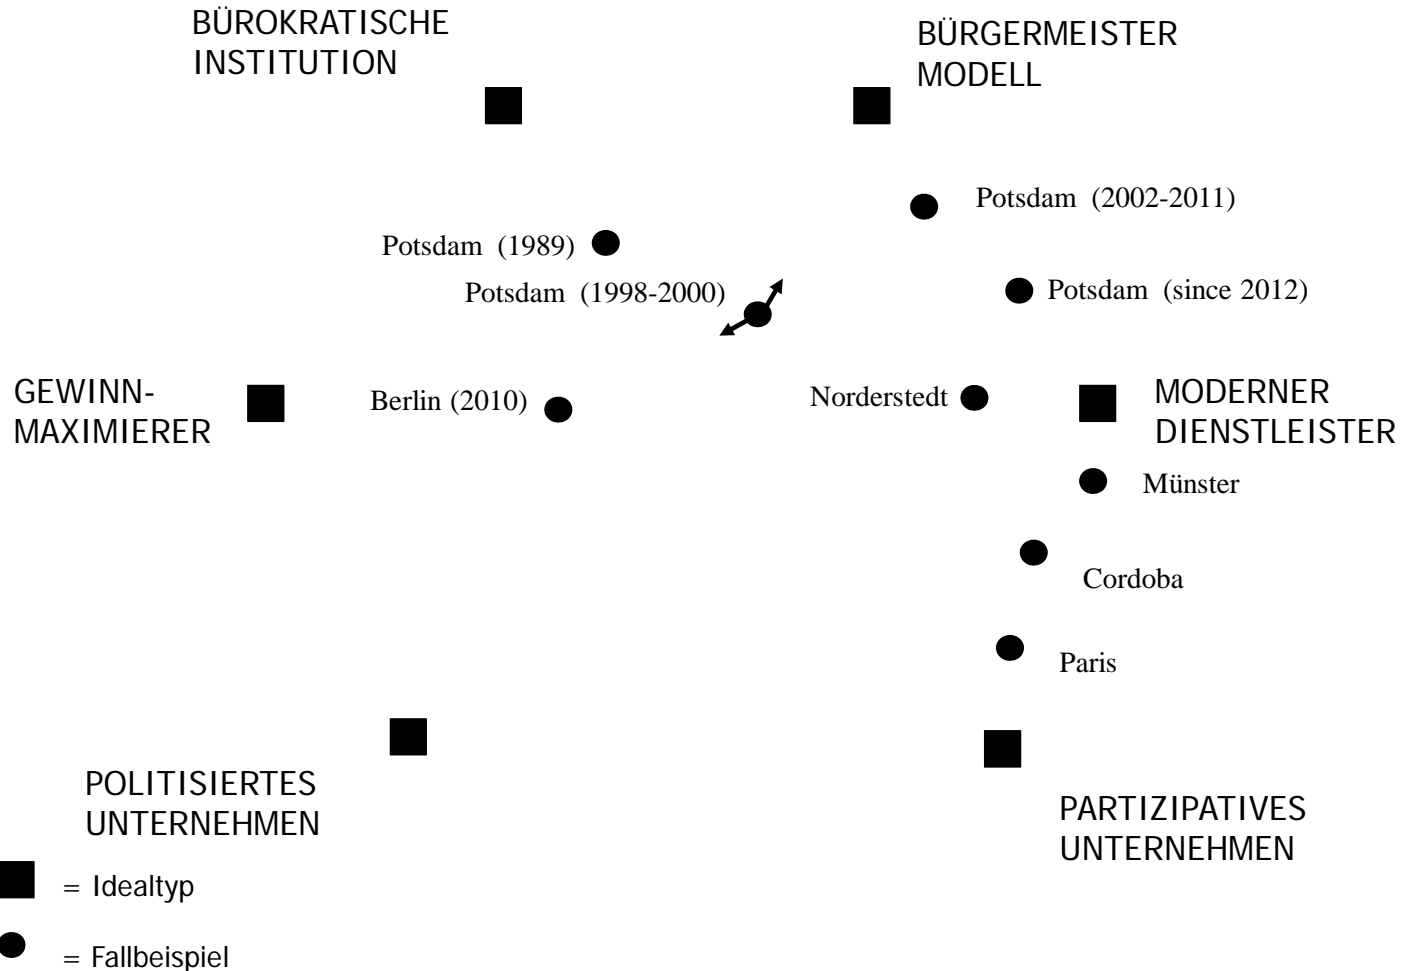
BÜROKRATISCHE INSTITUTION

BÜRGERMEISTER MODELL

Potsdam (2002-2011)

Potsdam (1989)

Potsdam (1998-2000)

Potsdam (since 2012)

GEWINN-MAXIMIERER

Berlin (2010)

Norderstedt

MODERNER DIENSTLEISTER

Münster

Cordoba

Paris

POLITISIERTES UNTERNEHMEN

PARTIZIPATIVES UNTERNEHMEN

= Idealtyp

= Fallbeispiel